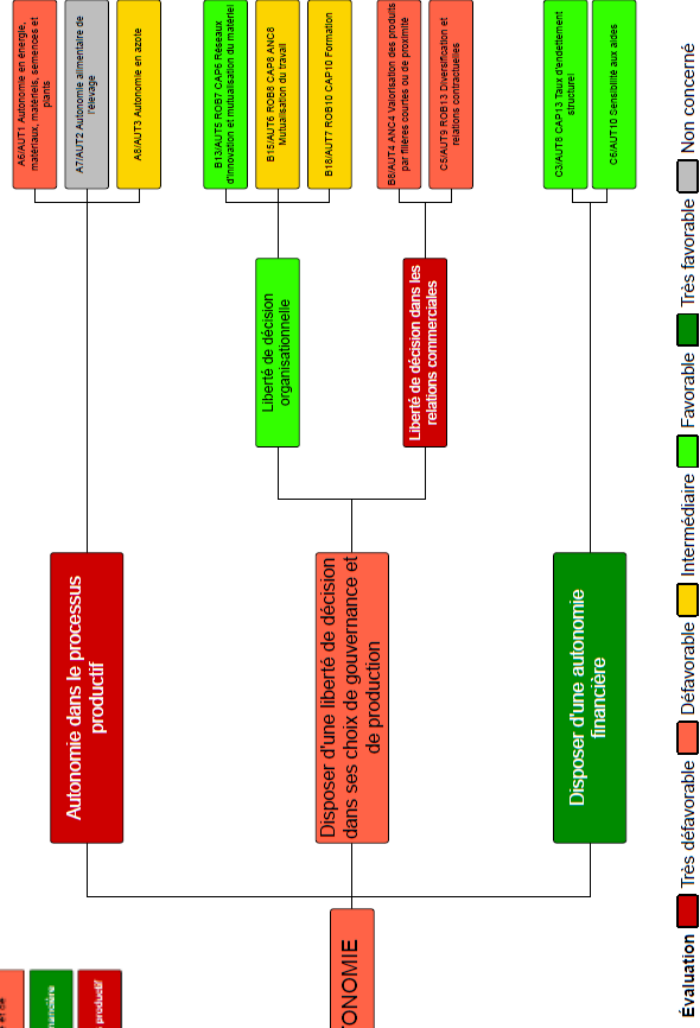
A6/AUT1 Autonomie en énergie, matériaux, matériels, semences et plants

A7/AUT2 Autonomie alimentaire de l'élevage

A8/AUT3 Autonomie en azote

B13/AUT5 ROB7 CAP6 Réseaux d'innovation et mutualisation du matériel

B15/AUT6 ROB8 CAP8 ANC8 Mutualisation du travail

B16/AUT7 ROB10 CAP10 Formation

B8/AUT4 ANC4 Valorisation des produits par filières courtes ou de proximité

C5/AUT9 ROB13 Diversification et relations contractuelles

C3/AUT8 CAP13 Taux d'endettement structurel

C6/AUT10 Sensibilité aux aides

Liberté de décision organisationnelle

Liberté de décision dans les relations commerciales

Autonomie dans le processus productif

Disposer d'une liberté de décision dans ses choix de gouvernance et de production

Disposer d'une autonomie financière

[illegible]TONOMIE

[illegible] productif

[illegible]nancière

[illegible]

Évaluation Très défavorable Défavorable Intermédiaire Favorable Très favorable Non concerné